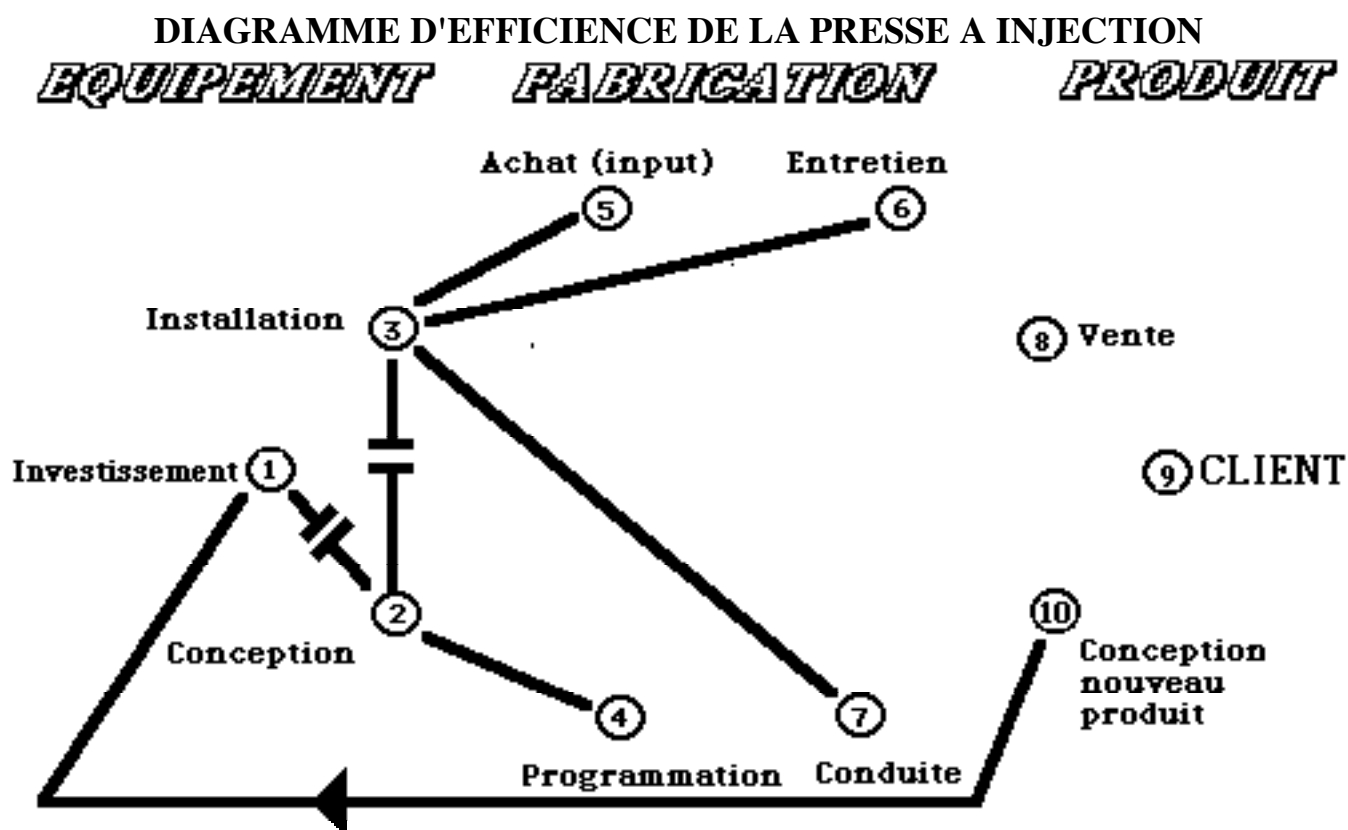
DIAGRAMME D'EFFICIENCE DE LA PRESSE A INJECTION

EQUIPEMENT FABRICATION PRODUIT

Achat (input) 5

Entretien 6

Installation 3

8 Vente

Investissement 1

9 CLIENT

2 Conception

10 Conception nouveau produit

4 Programmation

7 Conduite